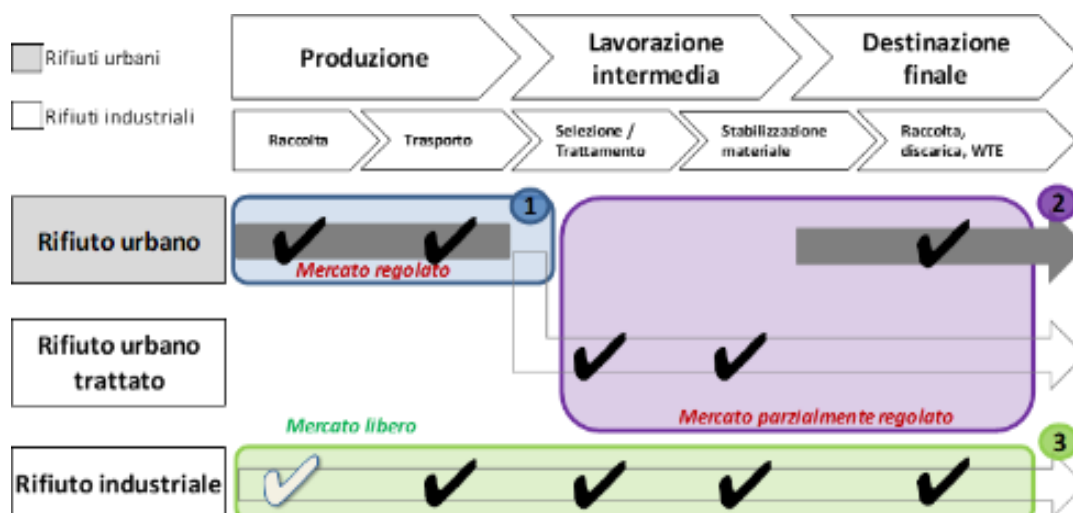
Rifiuti urbani

Rifiuti industriali

Produzione

Lavorazione intermedia

Destinazione finale

Raccolta

Trasporto

Selezione / Trattamento

Stabilizzazione materiale

Raccolta, discarica, WTE

Rifiuto urbano

1

2

Mercato regolato

Rifiuto urbano trattato

Mercato parzialmente regolato

Mercato libero

3

Rifiuto industriale